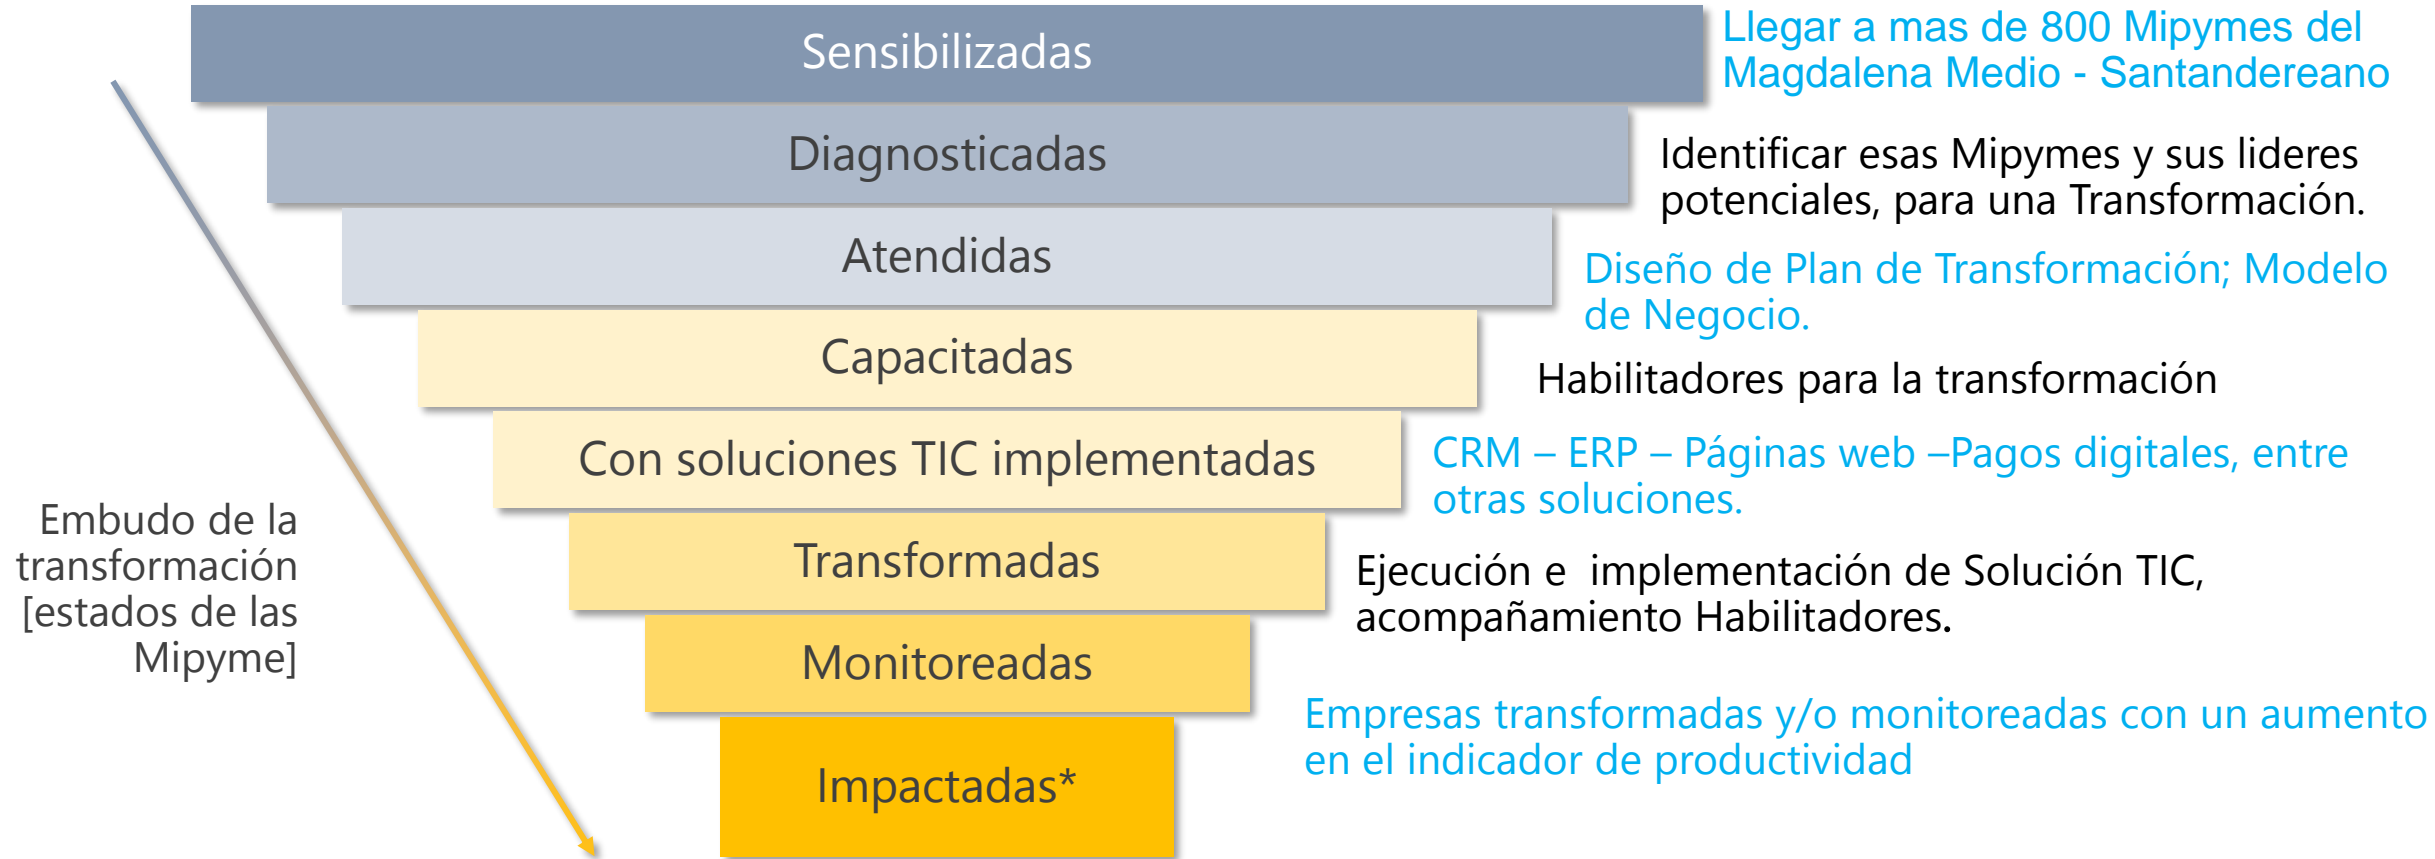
Sensibilizadas

Llegar a mas de 800 Mipymes del Magdalena Medio - Santandereano

Diagnosticadas

Identificar esas Mipymes y sus lideres potenciales, para una Transformación.

Atendidas

Diseño de Plan de Transformación; Modelo de Negocio.

Capacitadas

Habilitadores para la transformación

Con soluciones TIC implementadas

CRM – ERP – Páginas web –Pagos digitales, entre otras soluciones.

Transformadas

Ejecución e implementación de Solución TIC, acompañamiento Habilitadores.

Monitoreadas

Empresas transformadas y/o monitoreadas con un aumento en el indicador de productividad

Impactadas*

Embudo de la transformación [estados de las Mipyme]